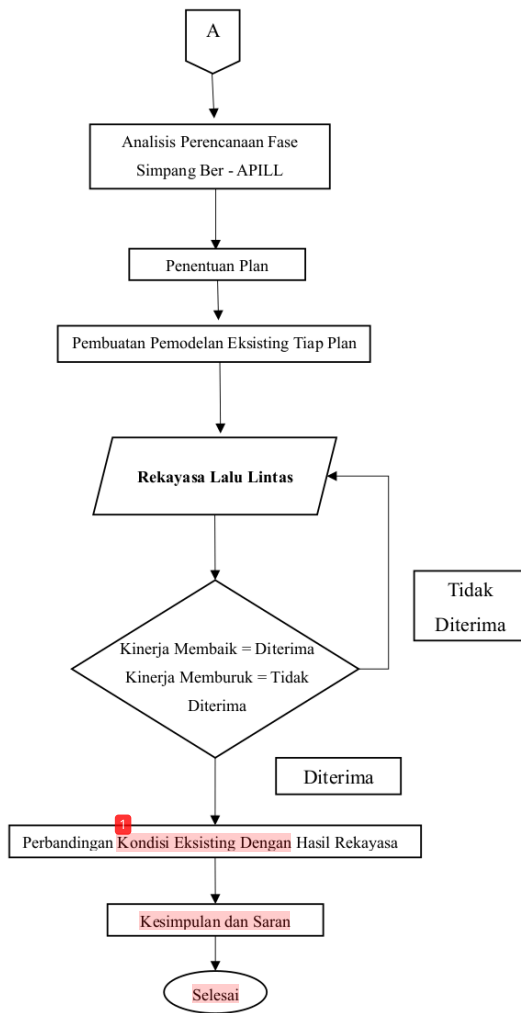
A

Analisis Perencanaan Fase Simpang Ber - APILL

Penentuan Plan

Pembuatan Pemodelan Eksisting Tiap Plan

Rekayasa Lalu Lintas

Tidak Diterima

Kinerja Membaik = Diterima Kinerja Memburuk = Tidak Diterima

Diterima

1

Perbandingan Kondisi Eksisting Dengan Hasil Rekayasa

Kesimpulan dan Saran

Selesai